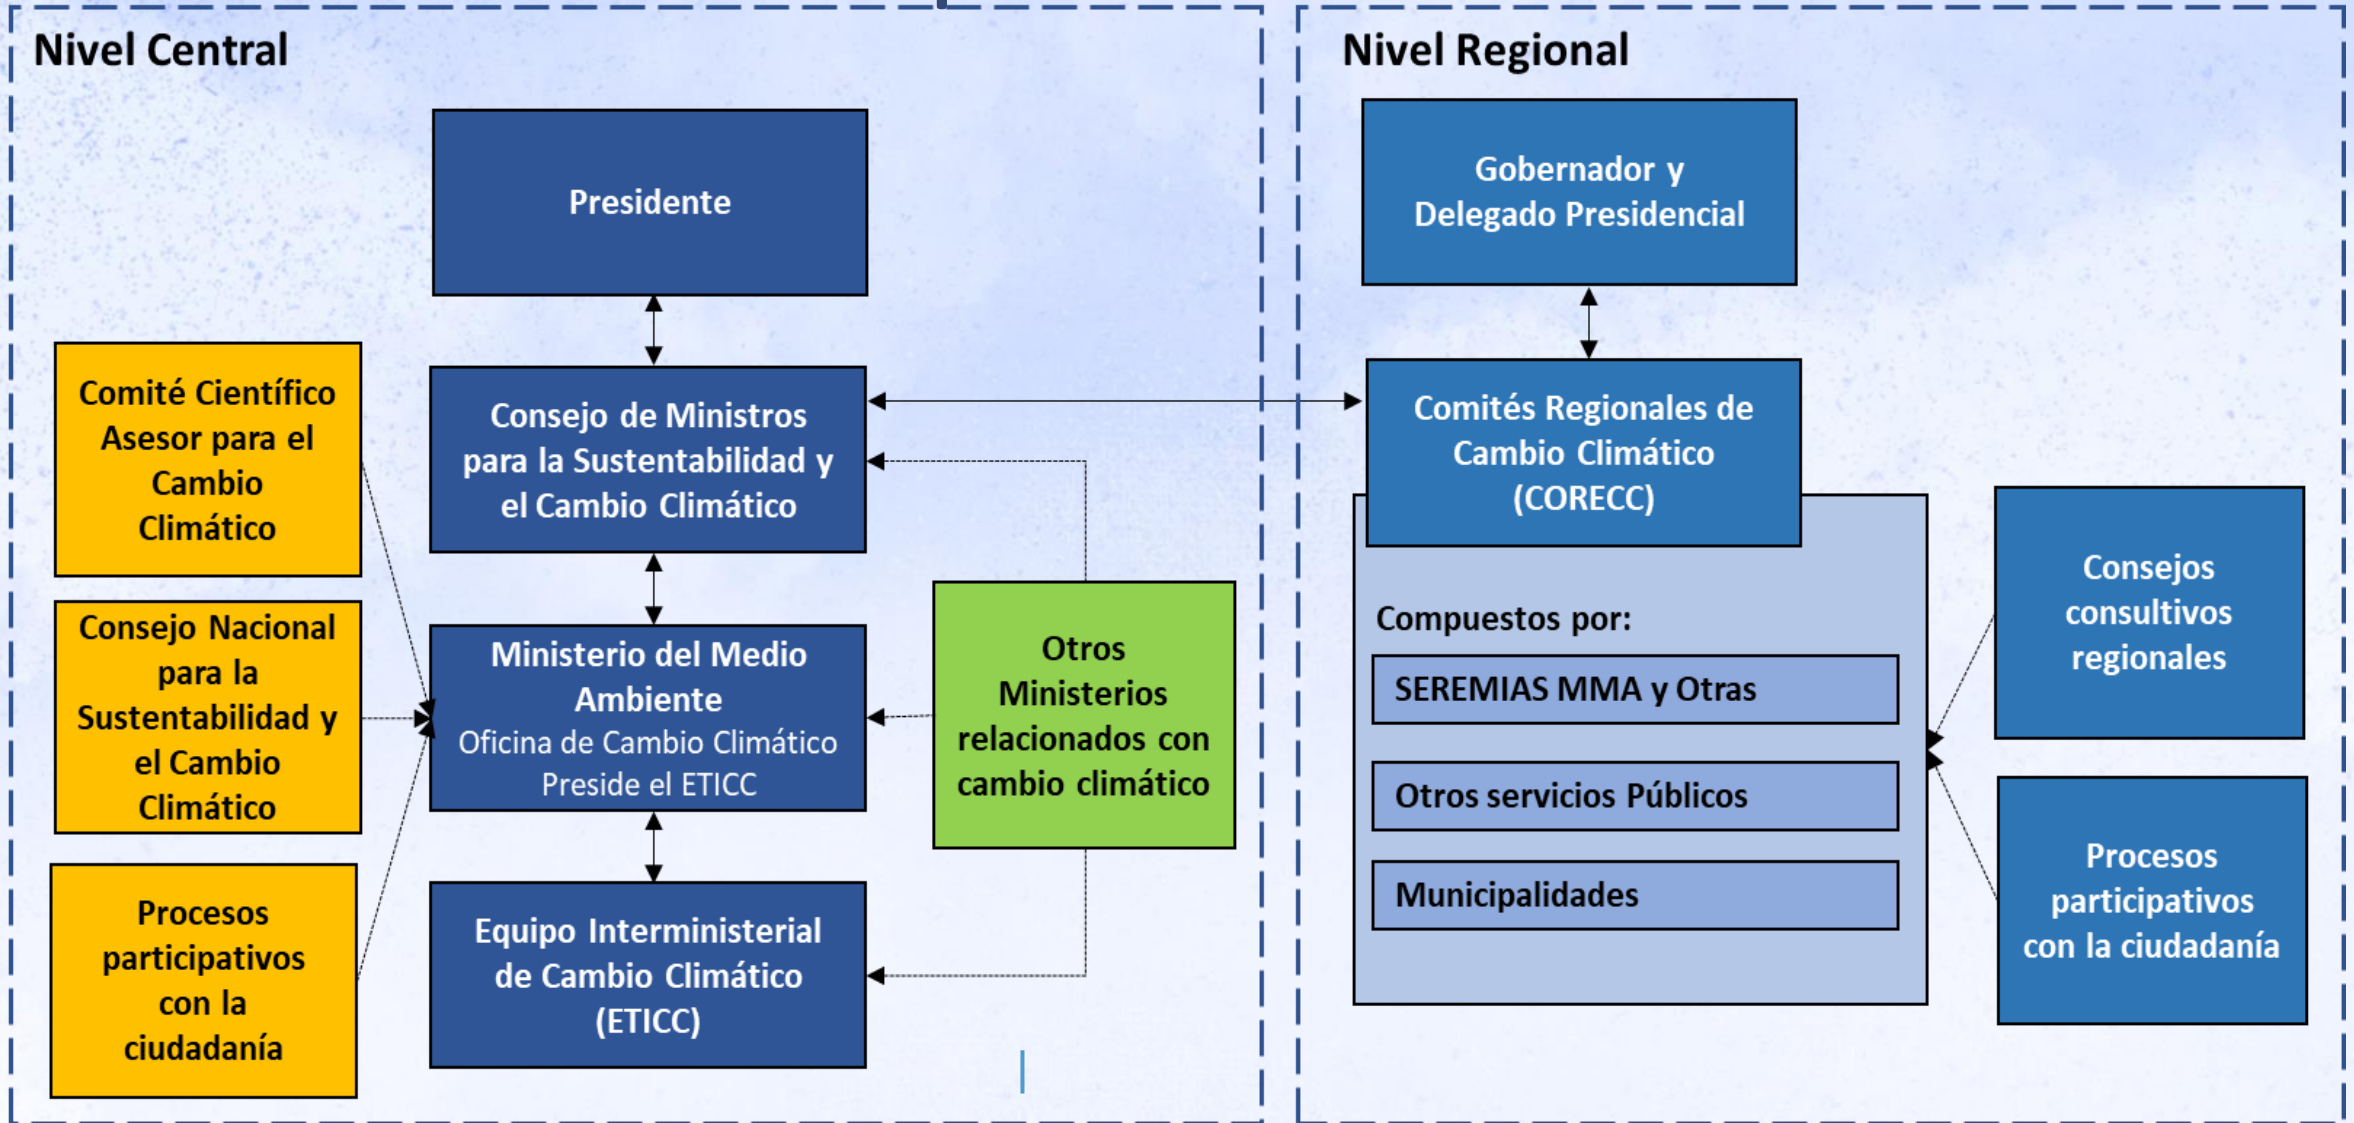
Nivel Central

Presidente

Comité Científico Asesor para el Cambio Climático

Consejo de Ministros para la Sustentabilidad y el Cambio Climático

Consejo Nacional para la Sustentabilidad y el Cambio Climático

Ministerio del Medio Ambiente
Oficina de Cambio Climático
Preside el ETICC

Otros Ministerios relacionados con cambio climático

Procesos participativos con la ciudadanía

Equipo Interministerial de Cambio Climático (ETICC)

Nivel Regional

Gobernador y Delegado Presidencial

Comités Regionales de Cambio Climático (CORECC)

Compuestos por:

SEREMIAS MMA y Otras

Otros servicios Públicos

Municipalidades

Consejos consultivos regionales

Procesos participativos con la ciudadanía